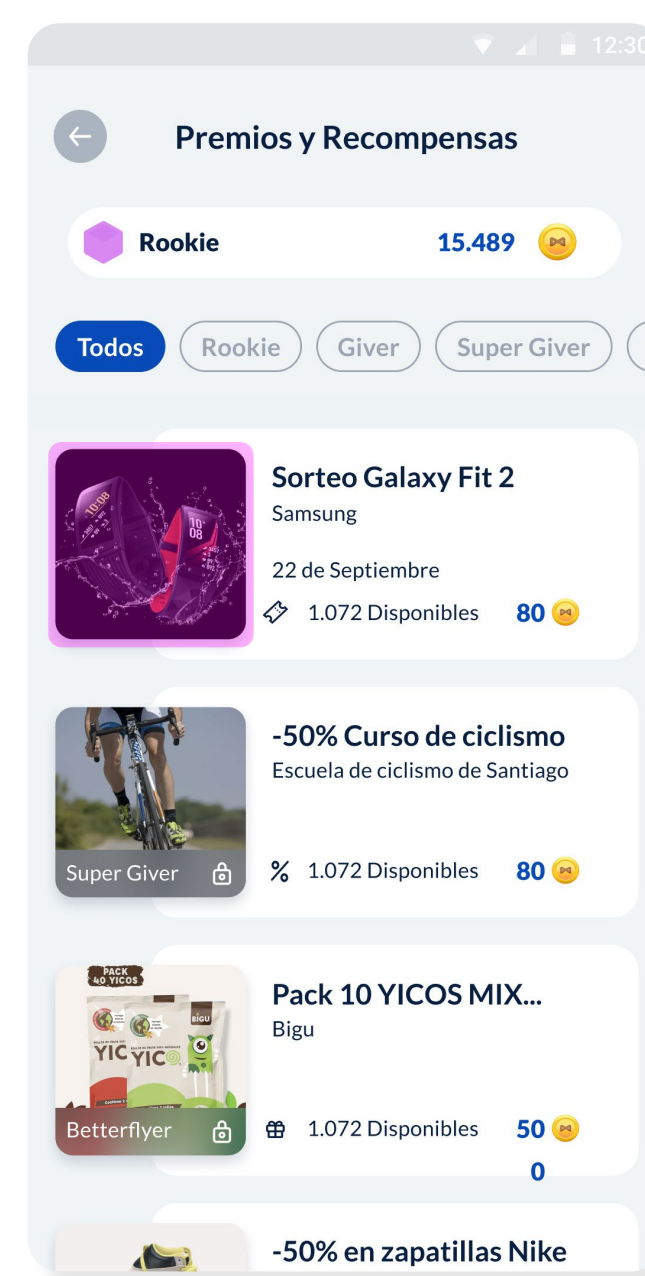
12:30

Premios y Recompensas

Rookie 15.489

Todos Rookie Giver Super Giver

10:08 10 08

Sorteo Galaxy Fit 2
Samsung
22 de Septiembre
1.072 Disponibles 80

Super Giver
-50% Curso de ciclismo
Escuela de ciclismo de Santiago
% 1.072 Disponibles 80

PACK 40 YICOS
YIC YICO BIGU
Betterflyer
Pack 10 YICOS MIX...
Bigu
1.072 Disponibles 50
0

-50% en zapatillas Nike